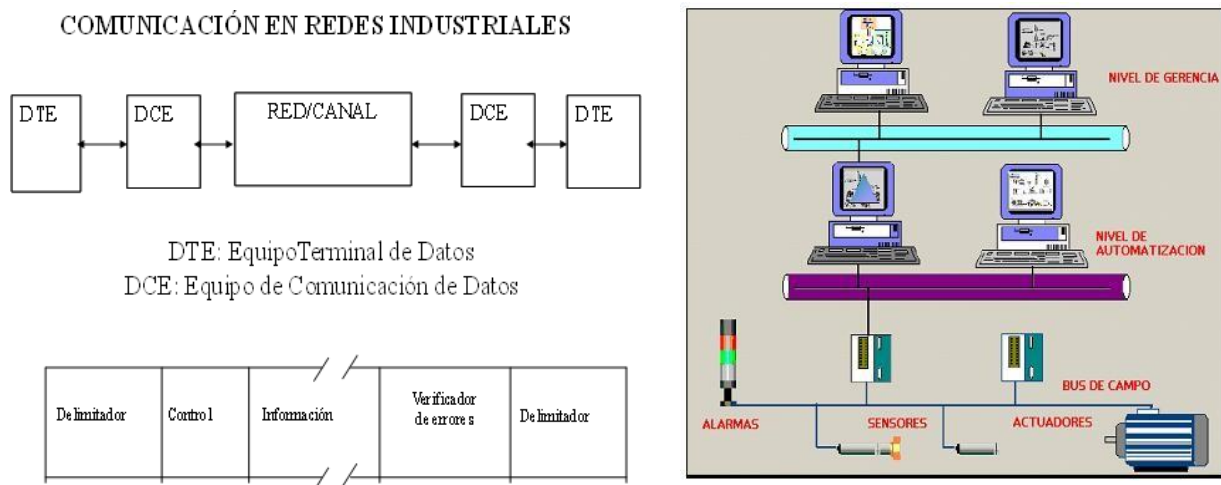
COMUNICACIÓN EN REDES INDUSTRIALES

DTE

DCE

RED/CANAL

DCE

DTE

DTE: EquipoTerminal de Datos
DCE: Equipo de Comunicación de Datos

| Delimitador | Control | Información | Verificador de errores | Delimitador |
|---|---|---|---|---|

NIVEL DE GERENCIA

NIVEL DE AUTOMATIZACION

BUS DE CAMPO

ALARMAS

SENSORES

ACTUADORES